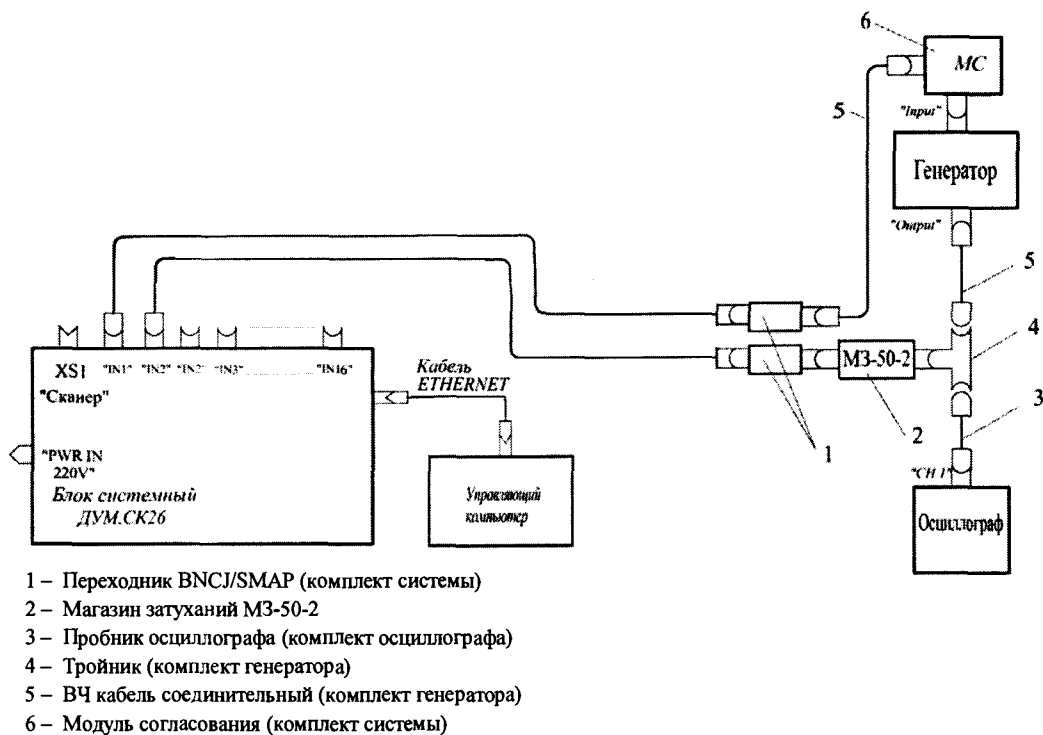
6

МС

"Input"

5

Генератор

"Output"

5

4

3

М3-50-2

2

1

"CH 1"

Осциллограф

XS1 "IN1" "IN2" "IN2" "IN3" "IN16"

"Сканер"

Кабель ETHERNET

"PWR IN 220V"

Блок системный ДУМ.СК26

Управляющий компьютер

1 – Переходник BNCJ/SMAP (комплект системы)
2 – Магазин затуханий М3-50-2
3 – Пробник осциллографа (комплект осциллографа)
4 – Тройник (комплект генератора)
5 – ВЧ кабель соединительный (комплект генератора)
6 – Модуль согласования (комплект системы)